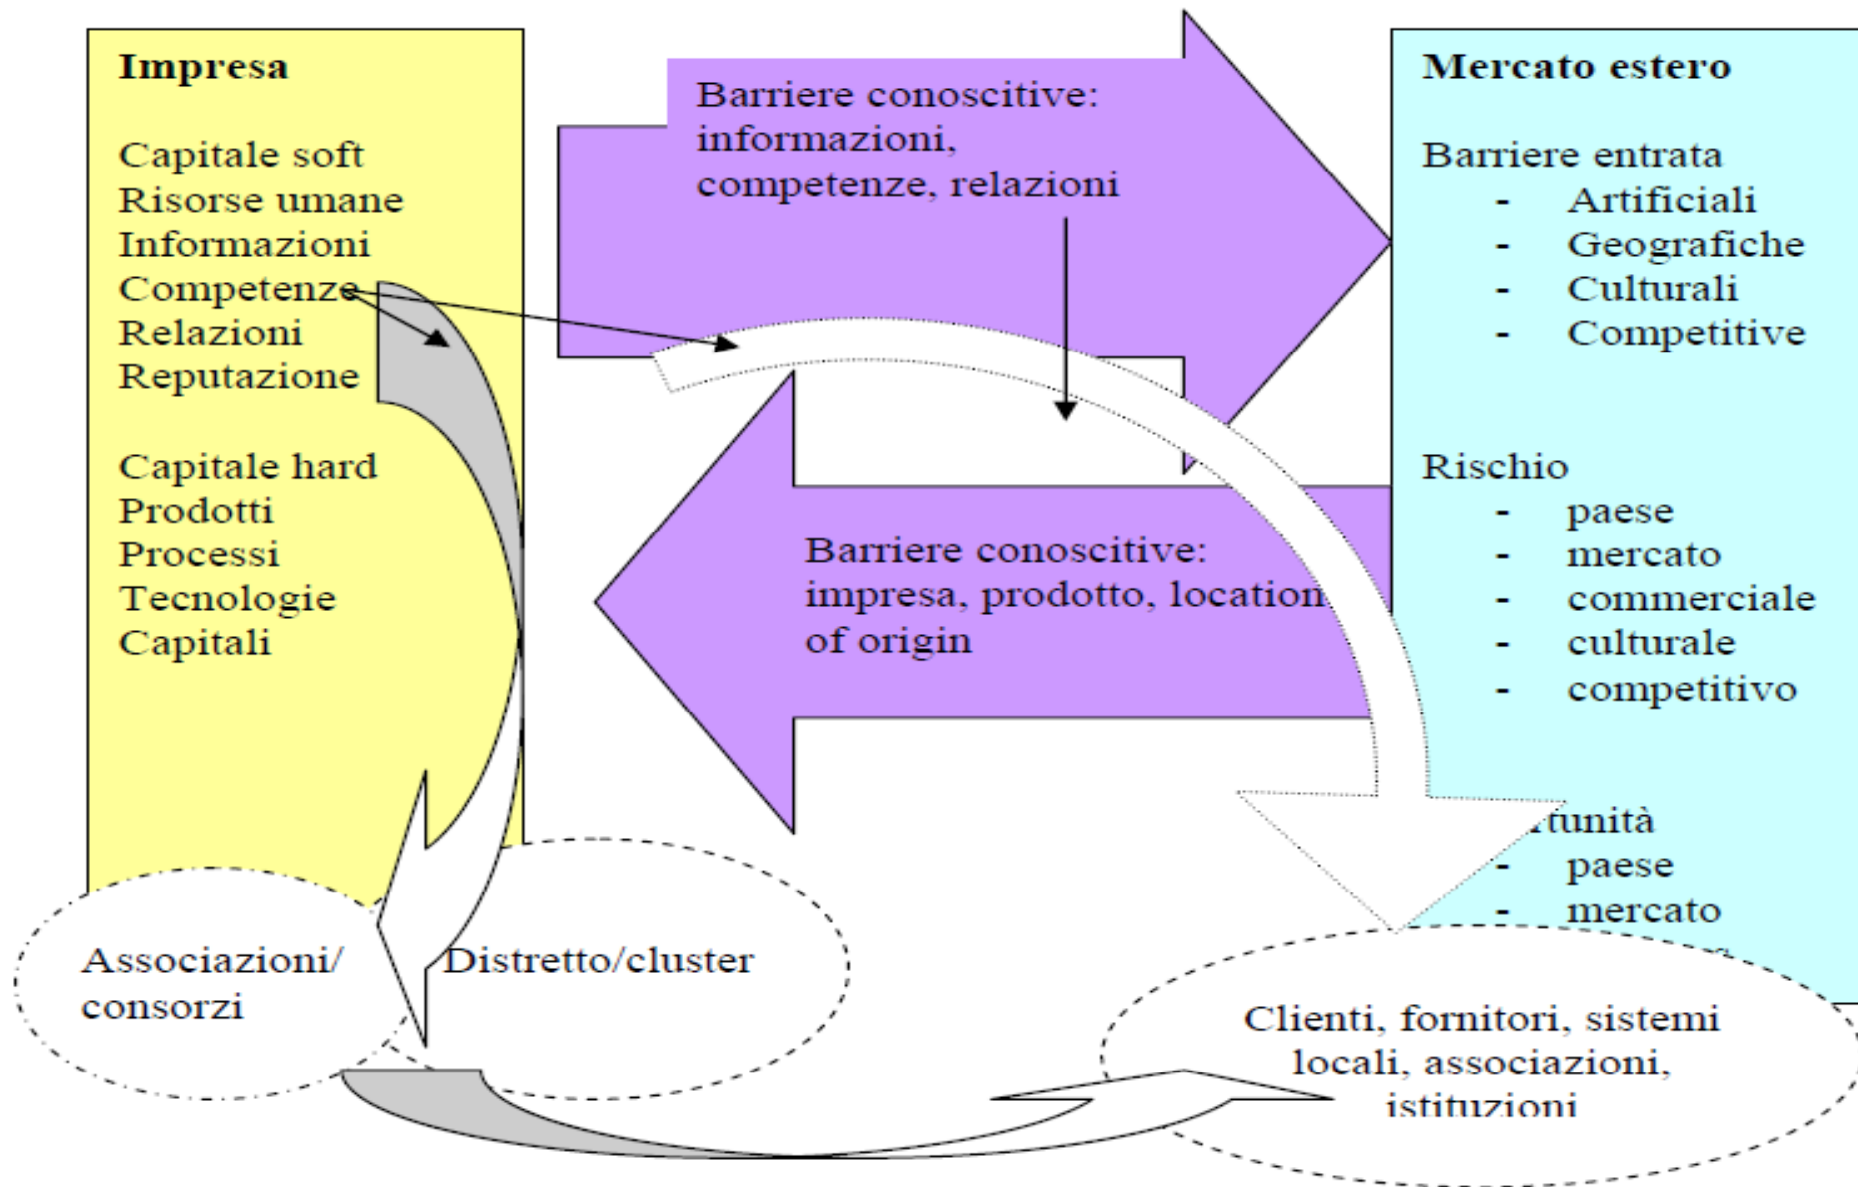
Impresa

Capitale soft
Risorse umane
Informazioni
Competenze
Relazioni
Reputazione

Capitale hard
Prodotti
Processi
Tecnologie
Capitali

Barriere conoscitive: informazioni, competenze, relazioni

Barriere conoscitive: impresa, prodotto, location of origin

Mercato estero

Barriere entrata
- Artificiali
- Geografiche
- Culturali
- Competitive

Rischio
- paese
- mercato
- commerciale
- culturale
- competitivo

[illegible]tunità
- paese
- mercato
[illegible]

Associazioni/ consorzi

Distretto/cluster

Clienti, fornitori, sistemi locali, associazioni, istituzioni